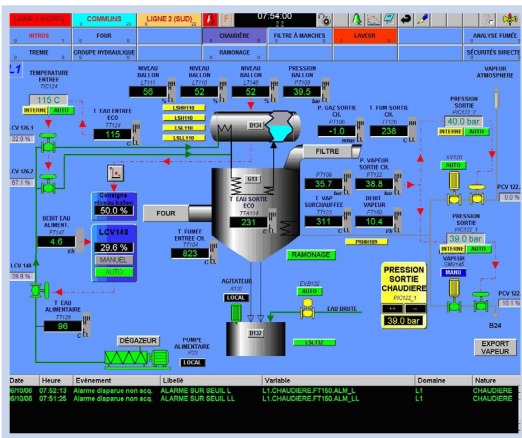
LIGNE 1 (NORD) COMMUNS LIGNE 2 (SUD) 07:54:00

INTROS FOUR CHAUDIERE FILTRE À MANCHES LAVEUR ANALYSE FUMÉE
TREMIE GROUPE HYDRAULIQUE RAMONAGE SÉCURITÉS DIRECTE

L1

TEMPERATURE ENTREE TIC124
115 C
INTERNE AUTO

NIVEAU BALLON LT111 56
NIVEAU BALLON LT110 52
NIVEAU BALLON LT145 52
PRESSION BALLON PT115 39.5 bar

VAPEUR ATMOSPHERE

T. EAU ENTREE ECO TT124 115

LSH110 LSH110 LSL110 LSLL110

B134

P. GAZ SORTIE CH. PT105 -1.0 mbar
T. FUM SORTIE CH. TT120 238

PRESSION SORTIE PIC122 40.0 bar
INTERNE AUTO

CV 126.1 22.9 %
CV 126.2 87.1 %

FILTRE

P. VAPEUR SORTIE CH. PT109 35.7
PT122 38.8 bar
XV130 AUTO

Consigne 50.0 %
LCV148 29.6 %
MANUEL AUTO

DEBIT EAU ALIMENT. FT150 4.6 t/h

FOUR

T. EAU SORTIE ECO TT114 231

T. VAP SURCHAUFFEE TT110 311
DEBIT VAPEUR FT160 10.4 t/h

PCV 122. 0.0 %

PRESSION SORTIE PIC122_1 39.0 bar
INTERNE AUTO

LCV 148 29.8 %

T. FUMEE ENTREE ECO TT105 823

PSHH109

RAMONAGE

PRESSION SORTIE CHAUDIERE PIC122_1 39.0 bar

VAPEUR SMV146 MANU

PCV 122. 18.1 %

T. EAU ALIMENTAIRE TT126 96

AGITATEUR A131 LOCAL

EVB132 AUTO

EAU BRUTE

B132

LSL132

B24

DÉGAZEUR

POMPE ALIMENTAIRE P05 LOCAL

EXPORT VAPEUR

| Date | Heure | Evènement | Libellé | Variable | Domaine | Nature |
|---|---|---|---|---|---|---|
| 6/10/05 | 07:52:13 | Alarme disparue non acq. | ALARME SUR SEUIL LL | L1.CHAUDIERE.FT150.ALM_L | L1 | CHAUDIERE |
| 6/10/05 | 07:51:26 | Alarme disparue non acq. | ALARME SUR SEUIL LL | L1.CHAUDIERE.FT150.ALM_LL | L1 | CHAUDIERE |